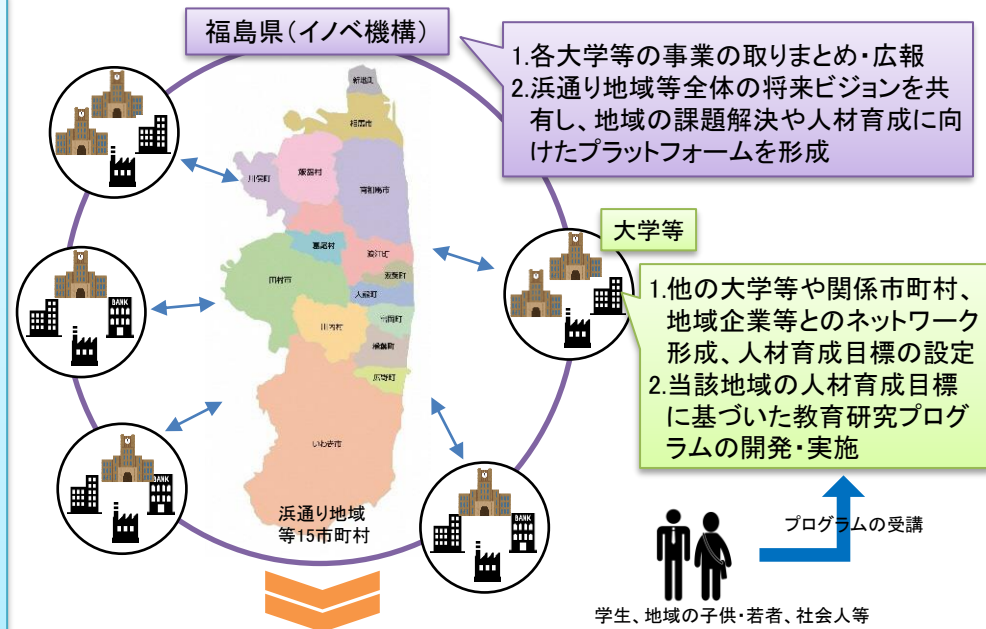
福島県（イノベ機構）

1.各大学等の事業の取りまとめ・広報
2.浜通り地域等全体の将来ビジョンを共有し、地域の課題解決や人材育成に向けたプラットフォームを形成

新地町
相馬市
飯舘村
南相馬市
川俣町
葛尾村
浪江町
田村市
双葉町
大熊町
川内村
富岡町
楢葉町
広野町
いわき市

BANK
BANK
BANK
BANK

大学等

1.他の大学等や関係市町村、地域企業等とのネットワーク形成、人材育成目標の設定
2.当該地域の人材育成目標に基づいた教育研究プログラムの開発・実施

浜通り地域
等15市町村

プログラムの受講

学生、地域の子供・若者、社会人等